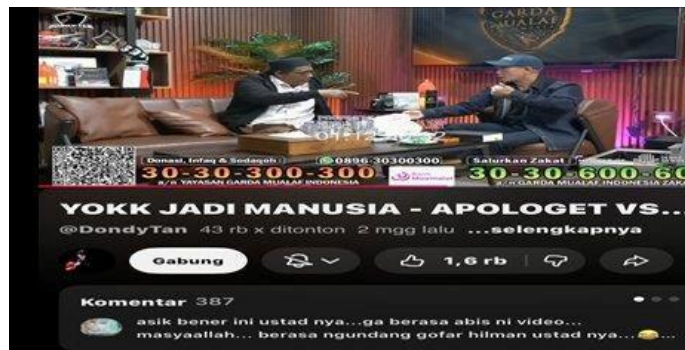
GARDA MUALAF

Donasi, Infaq & Sedeqah : 0896-30300300 Salurkan Zakat

30-30-300-300 a/n YAYASAN GARDA MUALAF INDONESIA

Bank Muamalat

30-30-600-60 a/n GARDA MUALAF INDONESIA

YOKK JADI MANUSIA - APOLOGET VS...

@DondyTan 43 rb x ditonton 2 mgg lalu ...selengkapnya

Gabung

1,6 rb

Komentar 387

asik bener ini ustad nya...ga berasa abis ni video... masyaallah... berasa ngundang gofar hilman ustad nya...